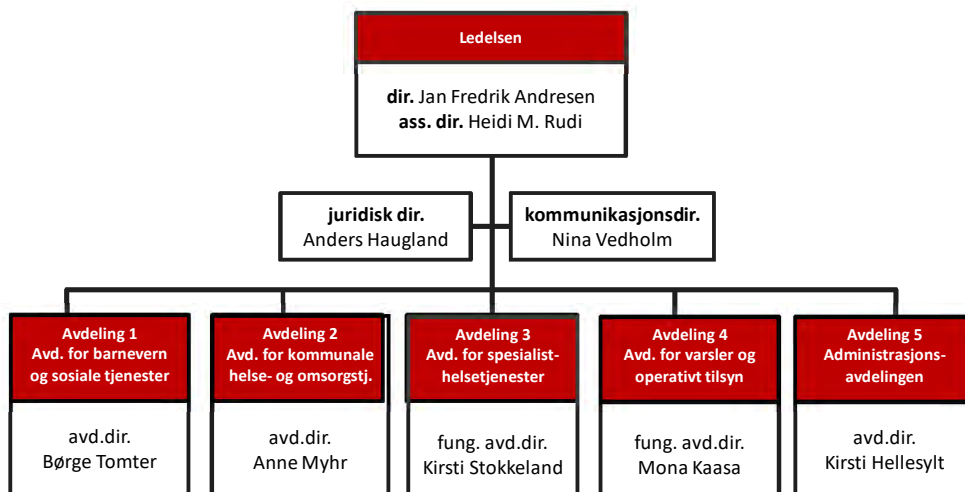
Ledelsen

dir. Jan Fredrik Andresen
ass. dir. Heidi M. Rudi

juridisk dir.
Anders Haugland

kommunikasjonsdir.
Nina Vedholm

Avdeling 1
Avd. for barnevern og sosiale tjenester

avd.dir.
Børge Tomter

Avdeling 2
Avd. for kommunale helse- og omsorgstj.

avd.dir.
Anne Myhr

Avdeling 3
Avd. for spesialisthelsetjenester

fung. avd.dir.
Kirsti Stokkeland

Avdeling 4
Avd. for varsler og operativt tilsyn

fung. avd.dir.
Mona Kaasa

Avdeling 5
Administrasjonsavdelingen

avd.dir.
Kirsti Hellesylt